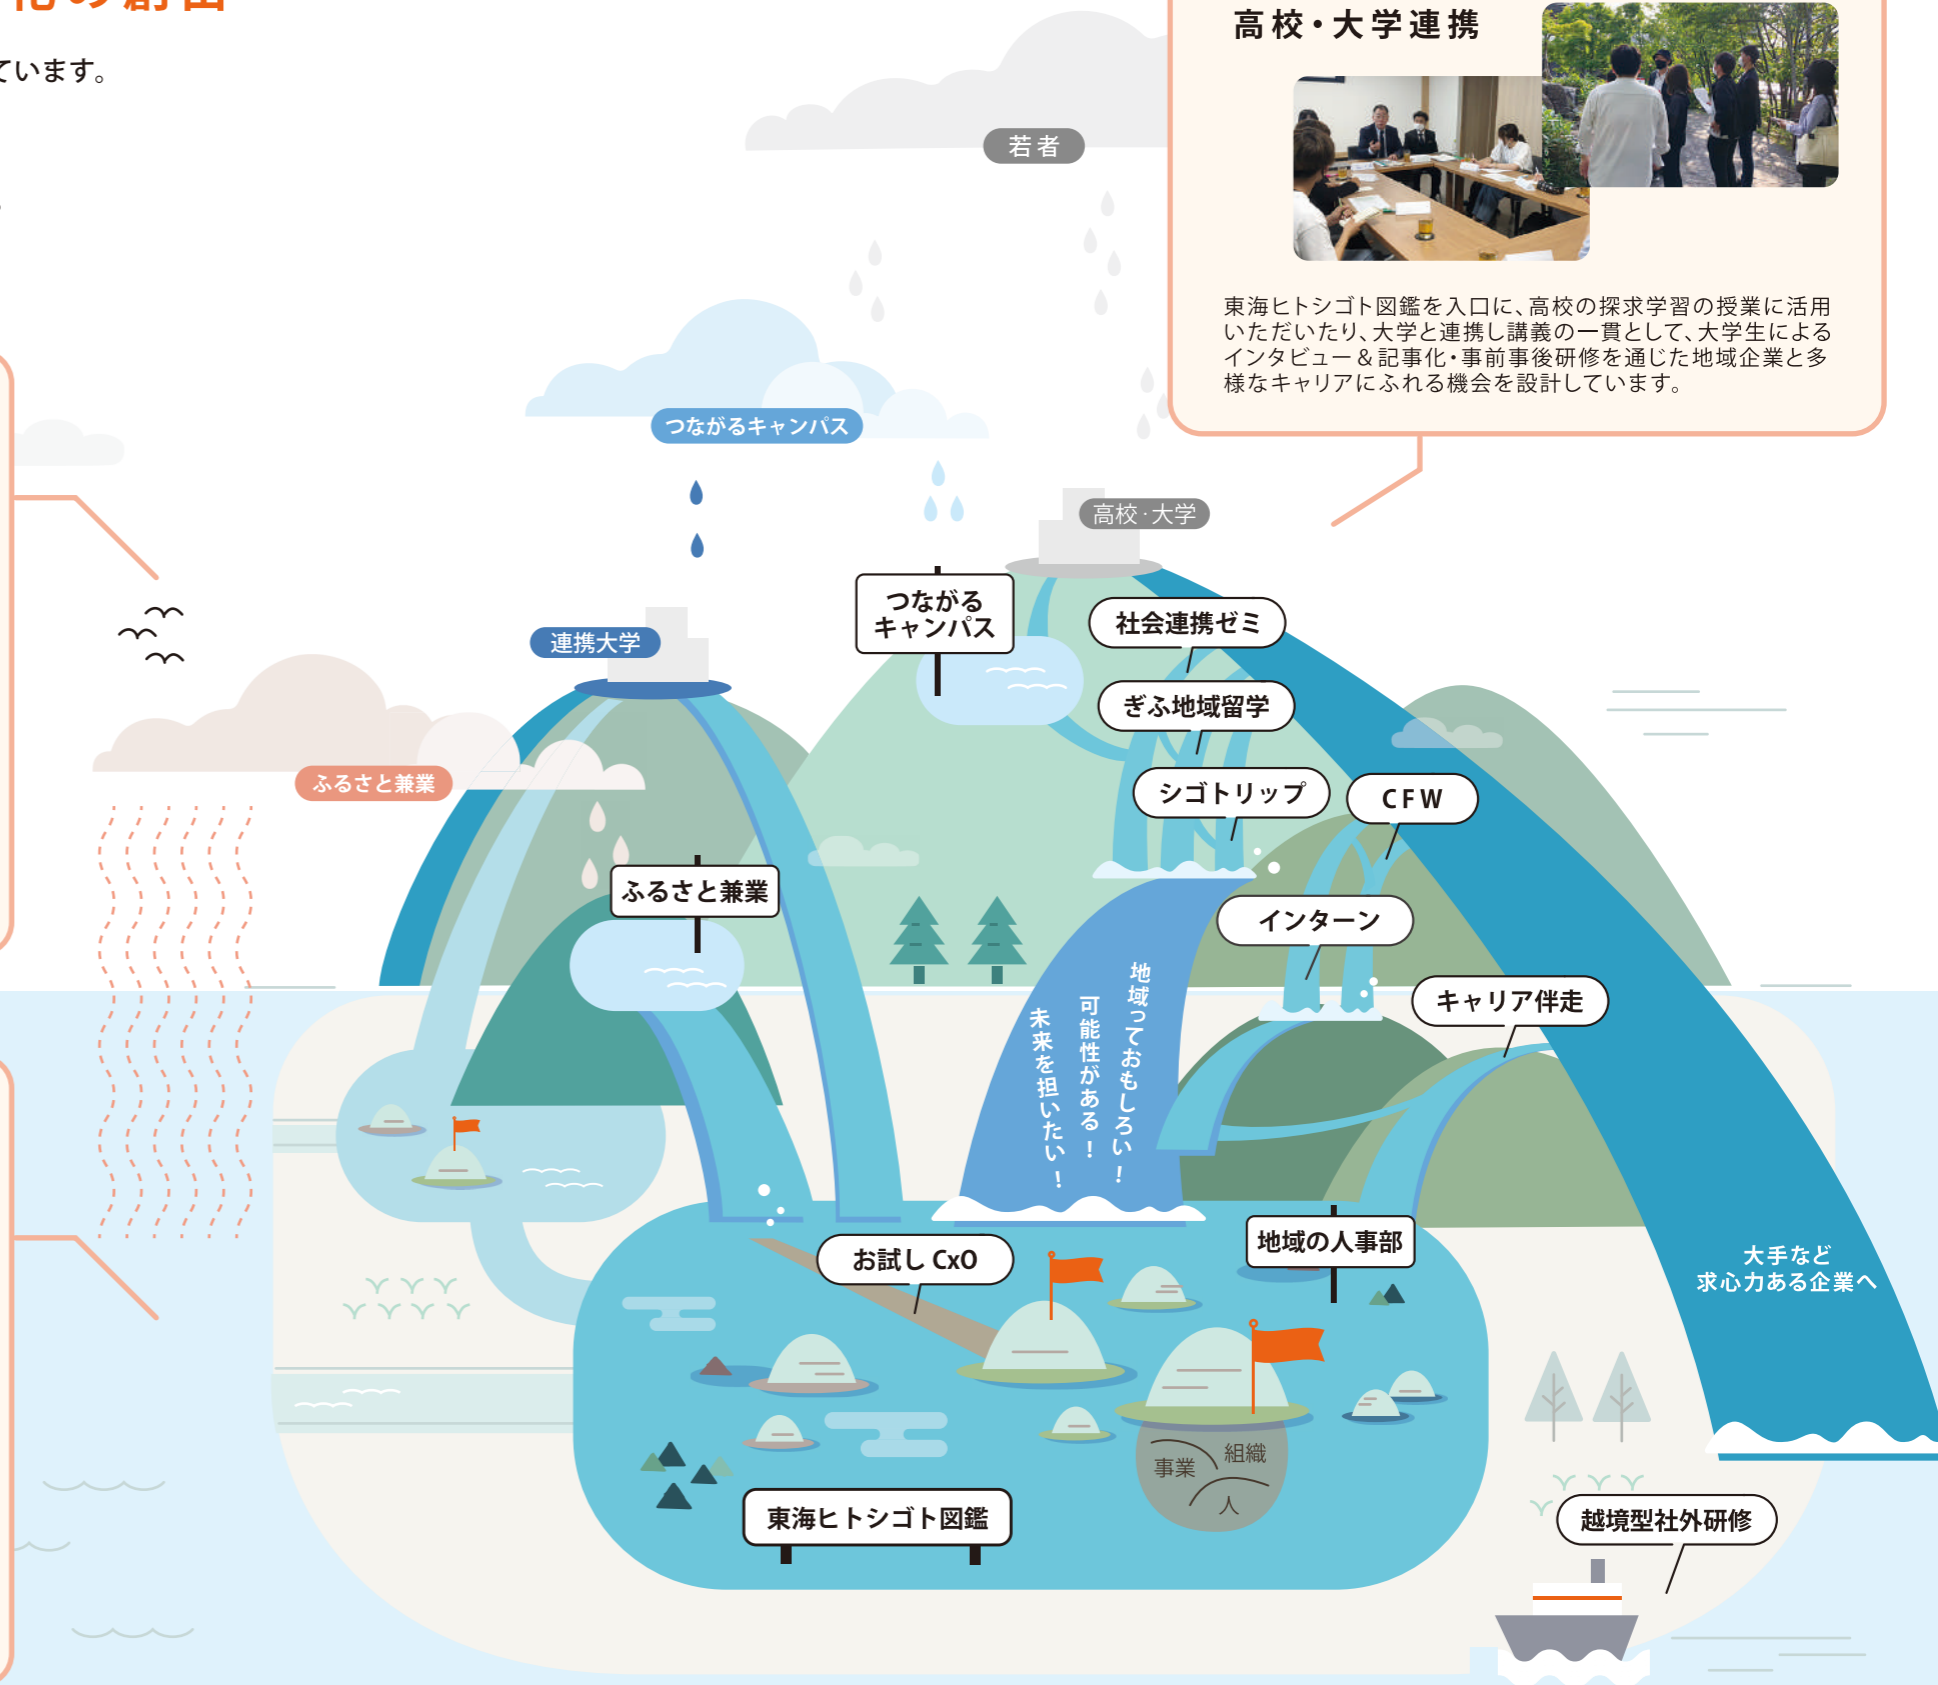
ています。

高校・大学連携

東海ヒトシゴト図鑑を入口に、高校の探求学習の授業に活用いただいたり、大学と連携し講義の一貫として、大学生によるインタビュー＆記事化・事前事後研修を通じた地域企業と多様なキャリアにふれる機会を設計しています。

若者

つながるキャンパス

高校・大学

連携大学

つながる
キャンパス

社会連携ゼミ

ぎふ地域留学

ふるさと兼業

シゴトリップ

CFW

ふるさと兼業

インターン

地域っておもしろい！
可能性がある！
未来を担いたい！

キャリア伴走

地域の人事部

お試し CxO

大手など
求心力ある企業へ

事業
組織
人

東海ヒトシゴト図鑑

越境型社外研修